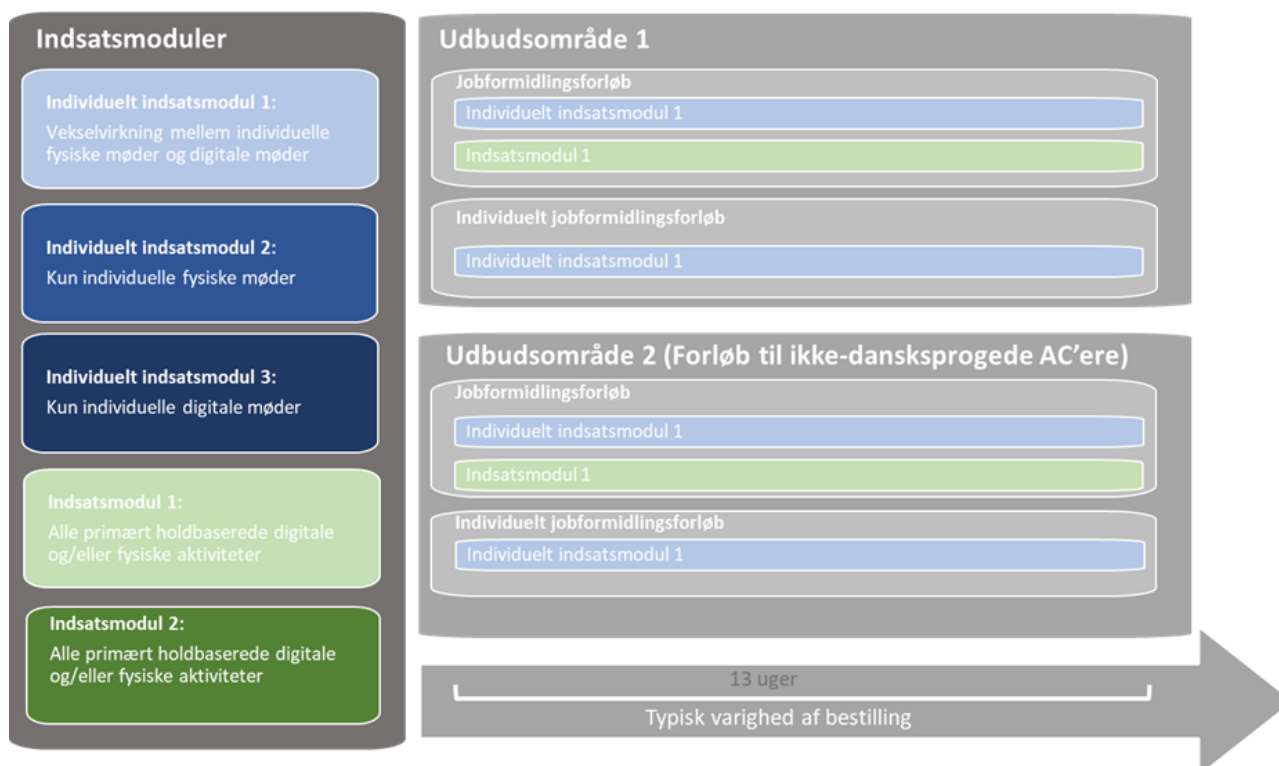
Indsatsmoduler

Individuelt indsatsmodul 1:
Vekselvirkning mellem individuelle fysiske møder og digitale møder

Individuelt indsatsmodul 2:
Kun individuelle fysiske møder

Individuelt indsatsmodul 3:
Kun individuelle digitale møder

Indsatsmodul 1:
Alle primært holdbaserede digitale og/eller fysiske aktiviteter

Indsatsmodul 2:
Alle primært holdbaserede digitale og/eller fysiske aktiviteter

Udbudsområde 1

Jobformidlingsforløb
Individuelt indsatsmodul 1
Indsatsmodul 1

Individuelt jobformidlingsforløb
Individuelt indsatsmodul 1

Udbudsområde 2 (Forløb til ikke-dansksprogede AC'ere)

Jobformidlingsforløb
Individuelt indsatsmodul 1
Indsatsmodul 1

Individuelt jobformidlingsforløb
Individuelt indsatsmodul 1

13 uger
Typisk varighed af bestilling